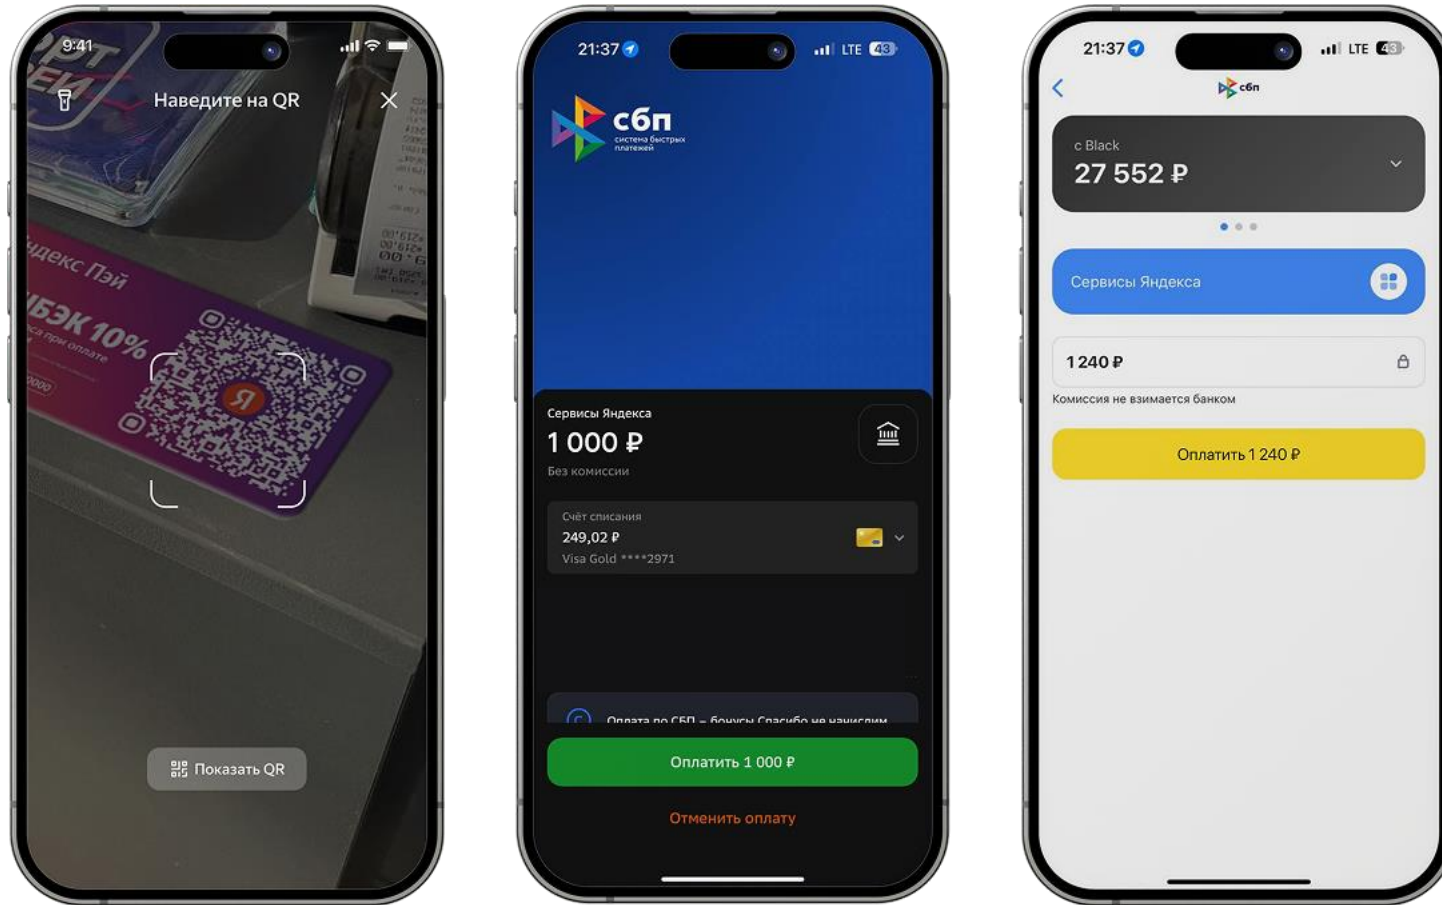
9:41

Наведите на QR

ндекс Пэй
ЭК 10%
са при оплате

Показать QR

21:37 LTE 43

сбп
система быстрых платежей

Сервисы Яндекса
1 000 ₽
Без комиссии

Счёт списания
249,02 ₽
Visa Gold ****2971

Оплата по СБП – бонусы Спасибо не начислим

Оплатить 1 000 ₽

Отменить оплату

21:37 LTE 43

сбп

с Black
27 552 ₽

Сервисы Яндекса

1 240 ₽

Комиссия не взимается банком

Оплатить 1 240 ₽